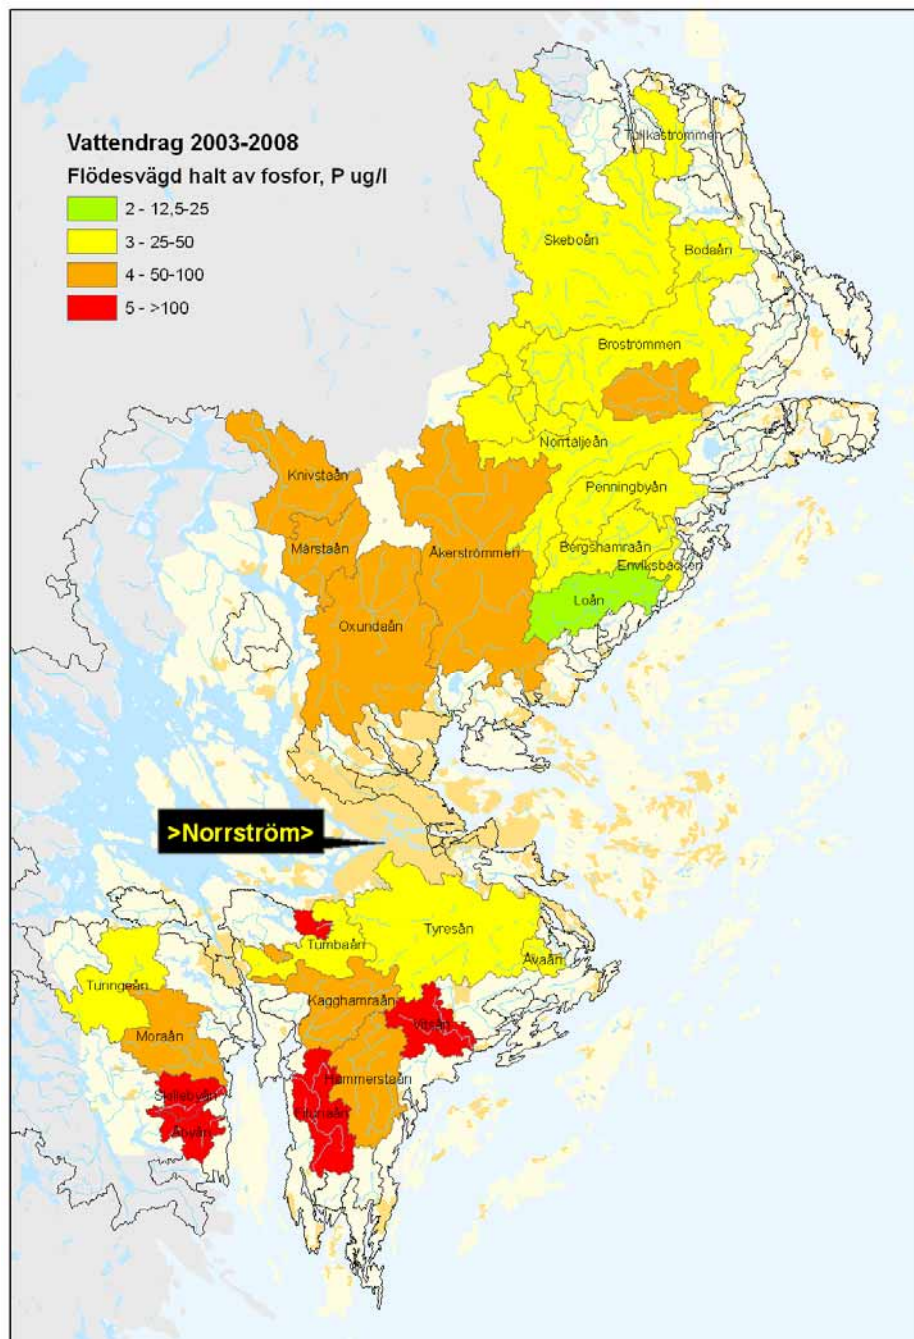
Vattendrag 2003-2008
Flödesvägd halt av fosfor, P ug/l
2 - 12,5-25
3 - 25-50
4 - 50-100
5 - >100

Tullkaströmmen
Skeboån
Bodaån
Broströmmen
Norrtäljeån
Penningbyån
Bergshamraån
Enviksbäcken
Loån
Knivstaån
Märstaån
Åkerströmmen
Oxundaån
>Norrström>
Tyresån
Tumbaån
Åvaån
Turingeån
Kagghamraån
Vitsån
Moraån
Hammerstaån
Sillebyån
Fitunaån
Åbyån